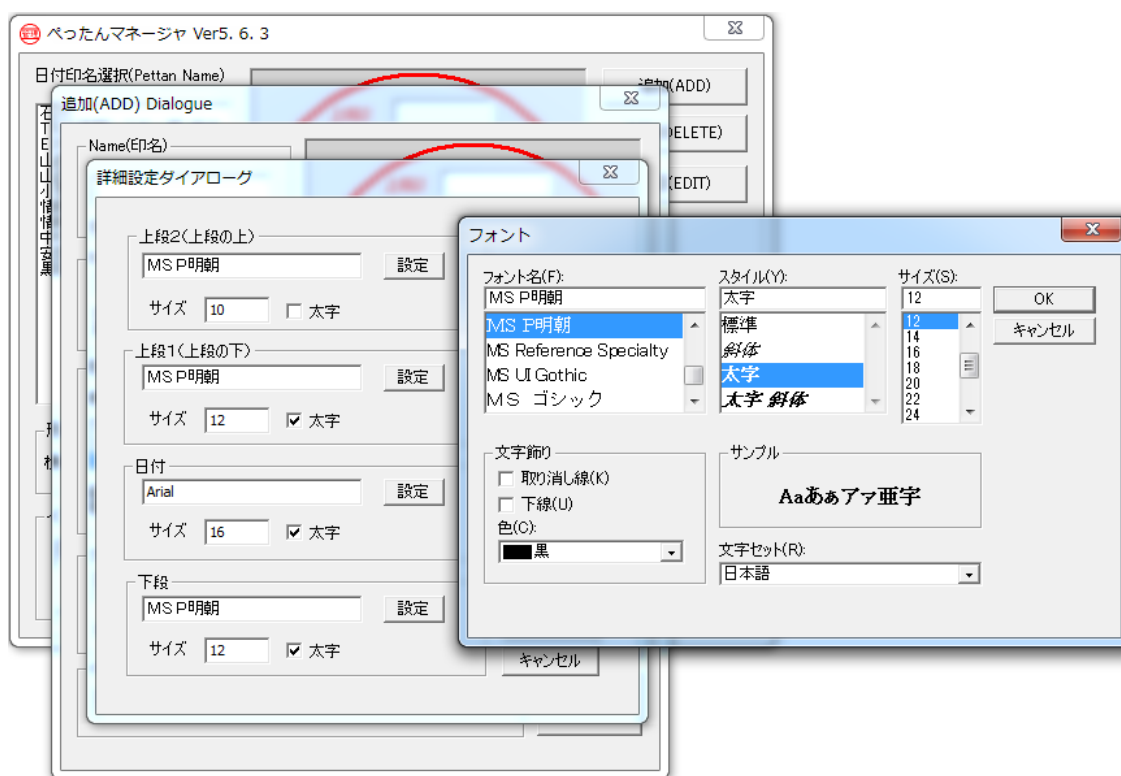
ぺったんマネージャ Ver5. 6. 3

日付印名選択(Pettan Name)

追加(ADD)

DELETE)

(EDIT)

追加(ADD) Dialogue

Name(印名)

詳細設定ダイアローグ

上段2(上段の上)
MS P明朝
設定
サイズ 10 太字

上段1(上段の下)
MS P明朝
設定
サイズ 12 太字

日付
Arial
設定
サイズ 16 太字

下段
MS P明朝
設定
サイズ 12 太字

キャンセル

フォント

フォント名(F):
MS P明朝
MS P明朝
MS Reference Specialty
MS UI Gothic
MS ゴシック

スタイル(Y):
太字
標準
斜体
太字
太字 斜体

サイズ(S):
12
12
14
16
18
20
22
24

OK
キャンセル

文字飾り
取り消し線(K)
下線(U)
色(C):
黒

サンプル
Aaあぁアァ亜宇

文字セット(R):
日本語